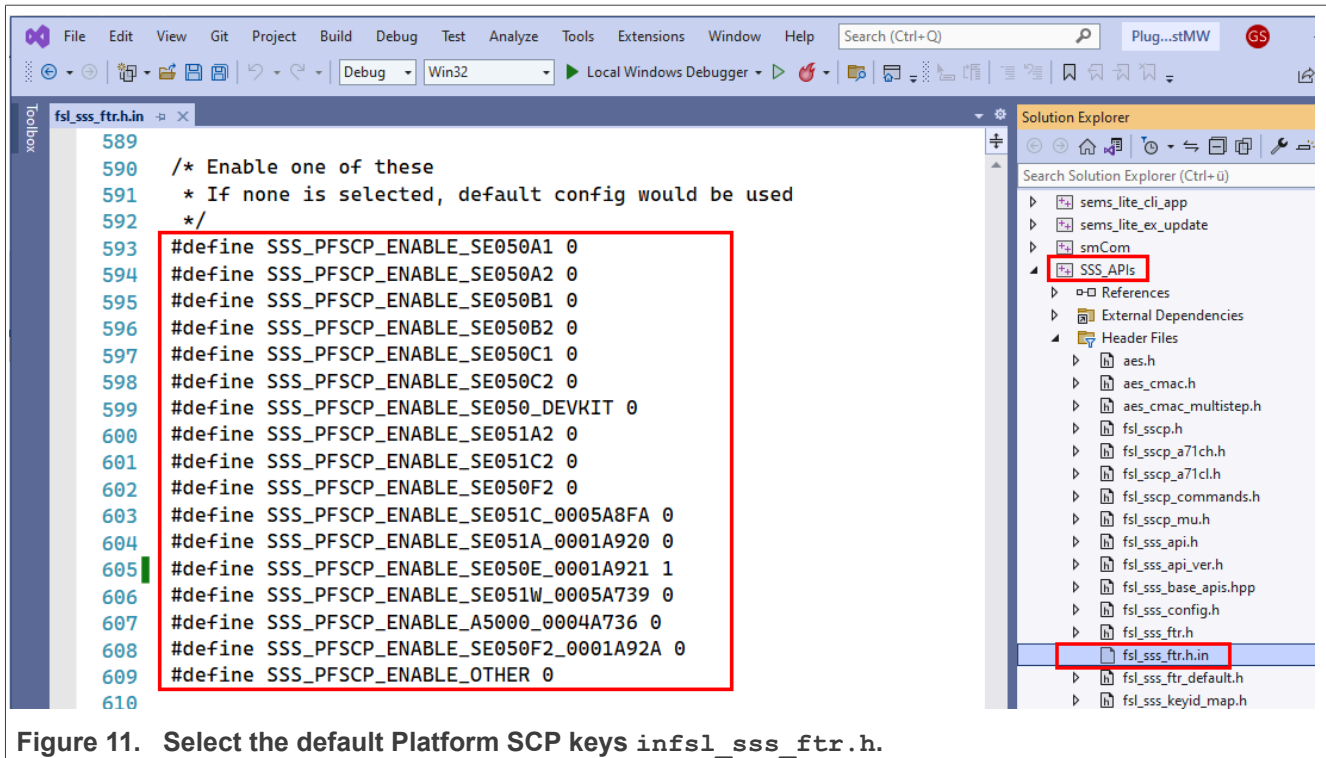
File Edit View Git Project Build Debug Test Analyze Tools Extensions Window Help Search (Ctrl+Q) Plug...stMW GS

Debug Win32 Local Windows Debugger

Toolbox

fsl_sss_ftr.h.in

589
590 /* Enable one of these
591 * If none is selected, default config would be used
592 */
593 #define SSS_PFSCP_ENABLE_SE050A1 0
594 #define SSS_PFSCP_ENABLE_SE050A2 0
595 #define SSS_PFSCP_ENABLE_SE050B1 0
596 #define SSS_PFSCP_ENABLE_SE050B2 0
597 #define SSS_PFSCP_ENABLE_SE050C1 0
598 #define SSS_PFSCP_ENABLE_SE050C2 0
599 #define SSS_PFSCP_ENABLE_SE050_DEVKIT 0
600 #define SSS_PFSCP_ENABLE_SE051A2 0
601 #define SSS_PFSCP_ENABLE_SE051C2 0
602 #define SSS_PFSCP_ENABLE_SE050F2 0
603 #define SSS_PFSCP_ENABLE_SE051C_0005A8FA 0
604 #define SSS_PFSCP_ENABLE_SE051A_0001A920 0
605 #define SSS_PFSCP_ENABLE_SE050E_0001A921 1
606 #define SSS_PFSCP_ENABLE_SE051W_0005A739 0
607 #define SSS_PFSCP_ENABLE_A5000_0004A736 0
608 #define SSS_PFSCP_ENABLE_SE050F2_0001A92A 0
609 #define SSS_PFSCP_ENABLE_OTHER 0
610

Solution Explorer
Search Solution Explorer (Ctrl+ü)
sems_lite_cli_app
sems_lite_ex_update
smCom
SSS_APIs
References
External Dependencies
Header Files
aes.h
aes_cmac.h
aes_cmac_multistep.h
fsl_sscp.h
fsl_sscp_a71ch.h
fsl_sscp_a71cl.h
fsl_sscp_commands.h
fsl_sscp_mu.h
fsl_sss_api.h
fsl_sss_api_ver.h
fsl_sss_base_apis.hpp
fsl_sss_config.h
fsl_sss_ftr.h
fsl_sss_ftr.h.in
fsl_sss_ftr_default.h
fsl_sss_keyid_map.h

Figure 11. Select the default Platform SCP keys infsl_sss_ftr.h.